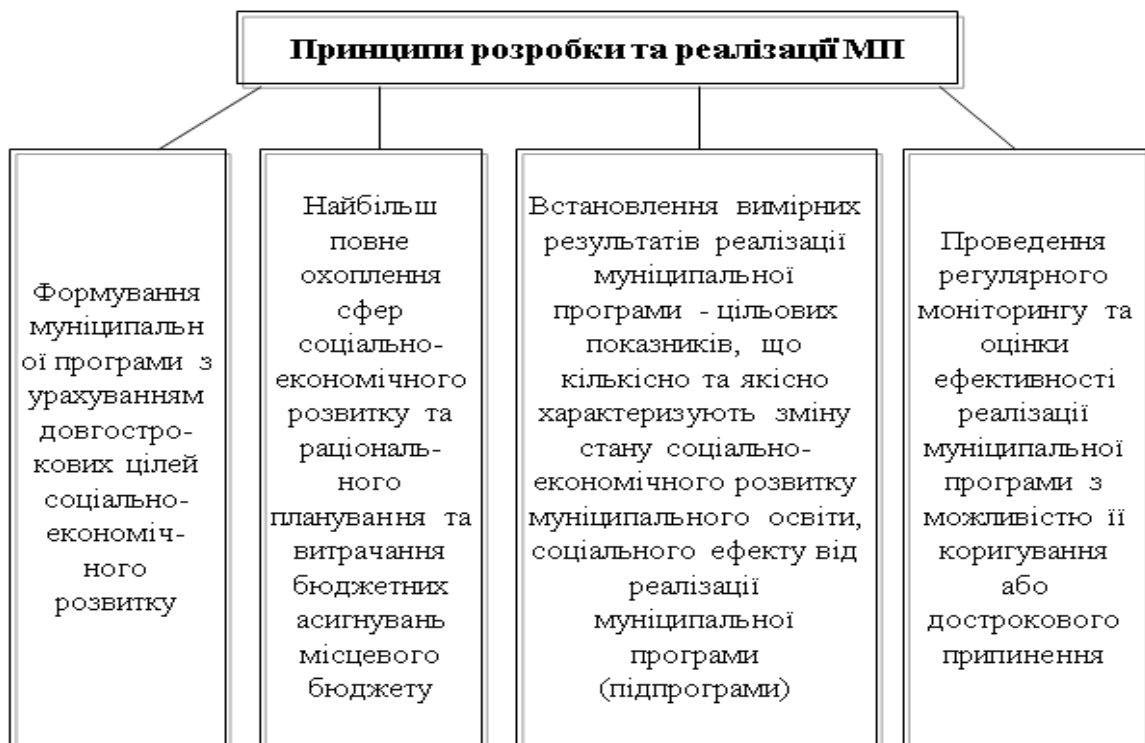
Принципи розробки та реалізації МП

Формування муніципальної програми з урахуванням довгострокових цілей соціально-економічного розвитку

Найбільш повне охоплення сфер соціально-економічного розвитку та раціонального планування та витрачання бюджетних асигнувань місцевого бюджету

Встановлення вимірних результатів реалізації муніципальної програми - цільових показників, що кількісно та якісно характеризують зміну стану соціально-економічного розвитку муніципального освіти, соціального ефекту від реалізації муніципальної програми (підпрограми)

Проведення регулярного моніторингу та оцінки ефективності реалізації муніципальної програми з можливістю її коригування або дострокового припинення